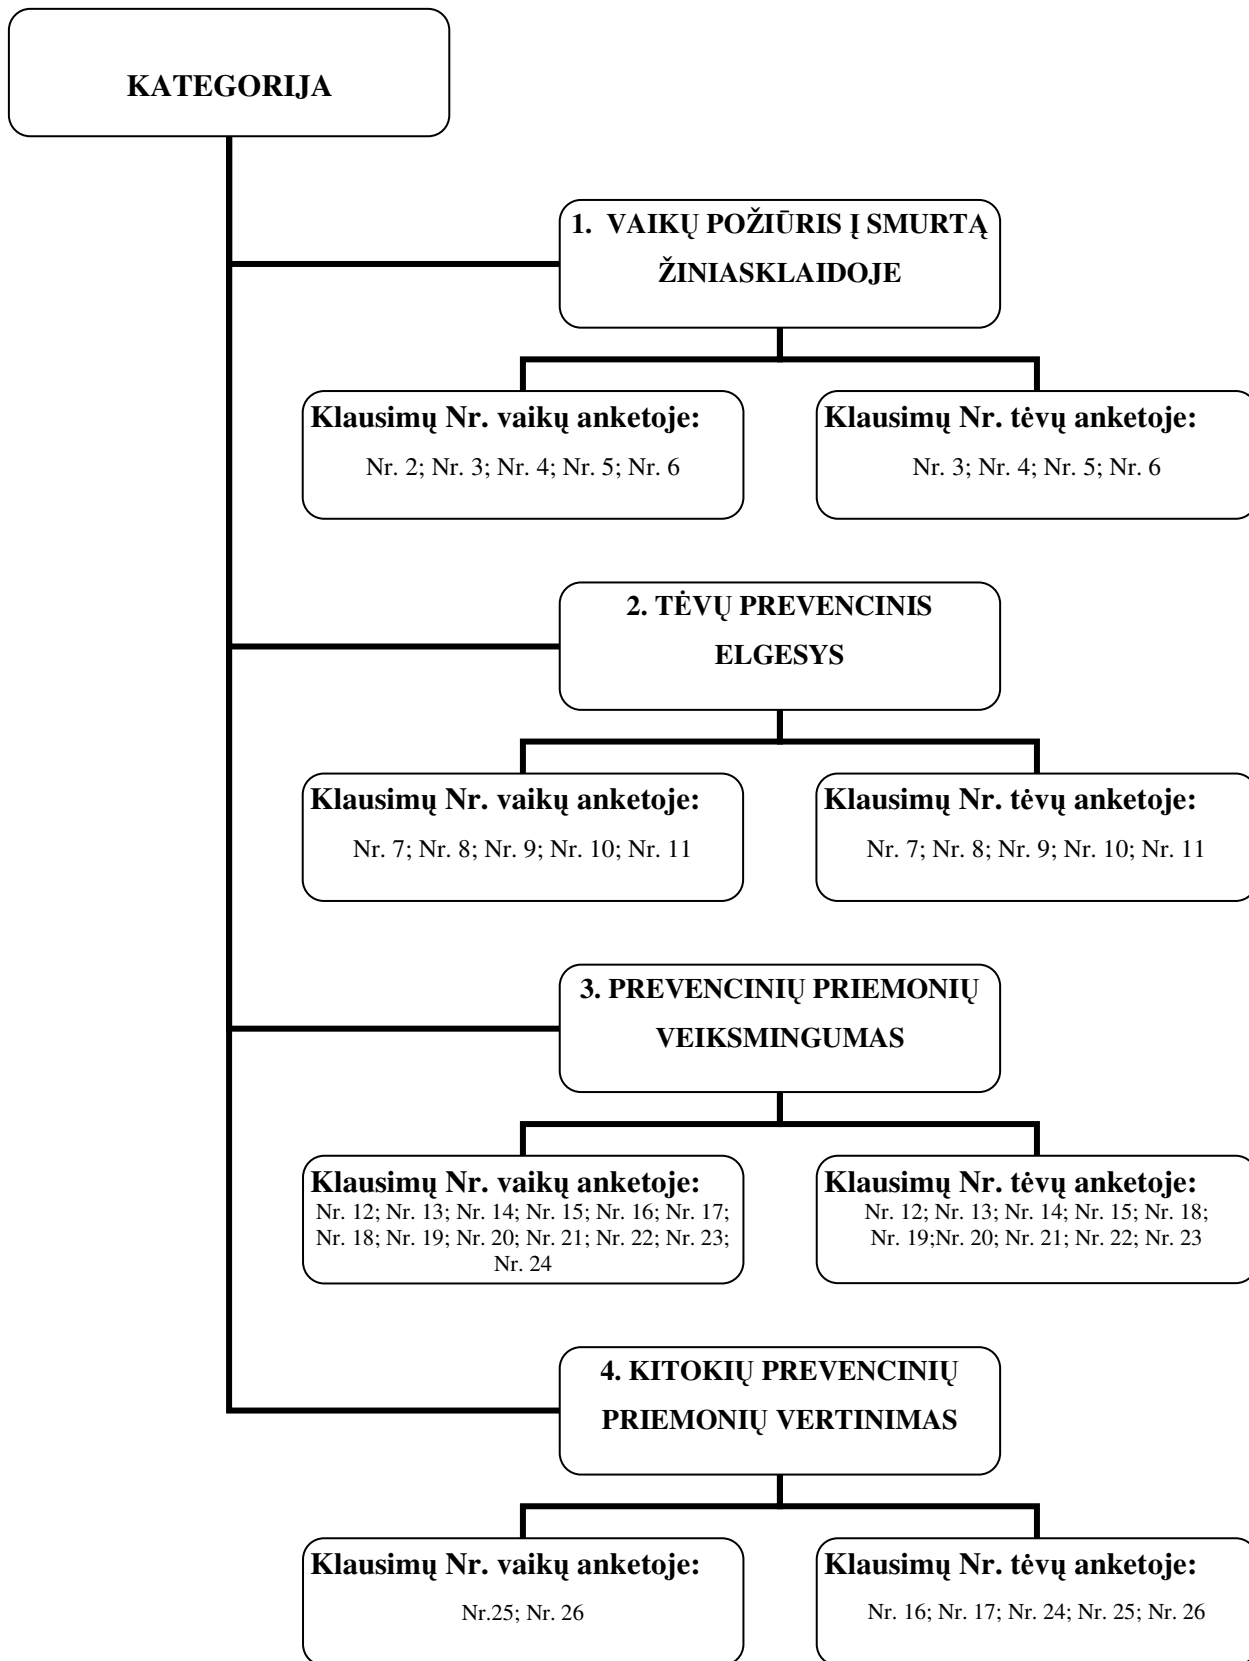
KATEGORIJA

1. VAIKŲ POŽIŪRIS Į SMURTĄ ŽINIASKLAIDOJE

Klausimų Nr. vaikų anketoje:
Nr. 2; Nr. 3; Nr. 4; Nr. 5; Nr. 6

Klausimų Nr. tėvų anketoje:
Nr. 3; Nr. 4; Nr. 5; Nr. 6

2. TĖVŲ PREVENCINIS ELGESYS

Klausimų Nr. vaikų anketoje:
Nr. 7; Nr. 8; Nr. 9; Nr. 10; Nr. 11

Klausimų Nr. tėvų anketoje:
Nr. 7; Nr. 8; Nr. 9; Nr. 10; Nr. 11

3. PREVENCINIŲ PRIEMONIŲ VEIKSMINGUMAS

Klausimų Nr. vaikų anketoje:
Nr. 12; Nr. 13; Nr. 14; Nr. 15; Nr. 16; Nr. 17; Nr. 18; Nr. 19; Nr. 20; Nr. 21; Nr. 22; Nr. 23; Nr. 24

Klausimų Nr. tėvų anketoje:
Nr. 12; Nr. 13; Nr. 14; Nr. 15; Nr. 18; Nr. 19;Nr. 20; Nr. 21; Nr. 22; Nr. 23

4. KITOKIŲ PREVENCINIŲ PRIEMONIŲ VERTINIMAS

Klausimų Nr. vaikų anketoje:
Nr.25; Nr. 26

Klausimų Nr. tėvų anketoje:
Nr. 16; Nr. 17; Nr. 24; Nr. 25; Nr. 26